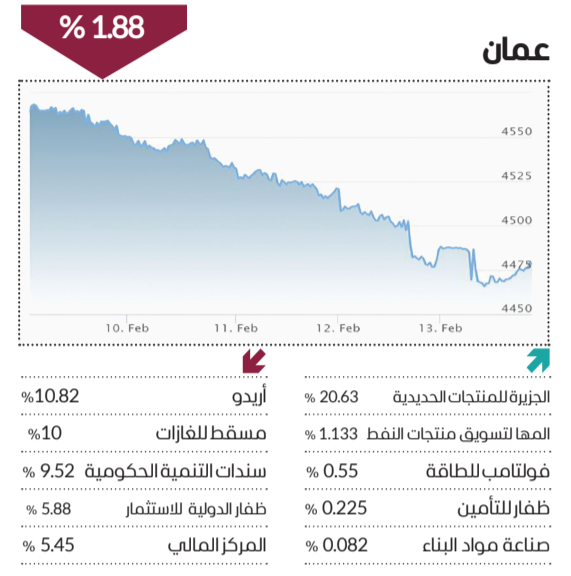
% 1.88

عمان

4550
4525
4500
4475
4450

10. Feb
11. Feb
12. Feb
13. Feb

| | |
|---|---|
| أريدو | %10.82 |
| مسقط للغازات | %10 |
| سندات التنمية الحكومية | % 9.52 |
| ظفار الدولية للاستثمار | % 5.88 |
| المركز المالي | % 5.45 |

| | |
|---|---|
| الجزيرة للمنتجات الحديدية | % 20.63 |
| المها لتسويق منتجات النفط | % 1.133 |
| فولتامب للطاقة | % 0.55 |
| ظفار للتأمين | % 0.225 |
| صناعة مواد البناء | % 0.082 |